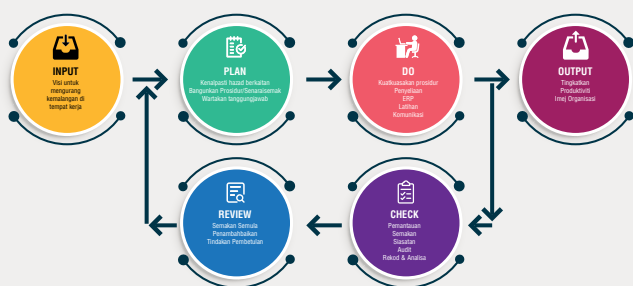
INPUT
Visi untuk mengurang kemalangan di tempat kerja

PLAN
Kenalpasti hazad berkaitan
Bangunkan Prosidur/Senaraisemak
Wartakan tanggungjawab

DO
Kuatkuasakan prosidur
Penyeliaan
ERP
Latihan
Komunikasi

OUTPUT
Tingkatkan Produktiviti
Imej Organisasi

REVIEW
Semakan Semula
Penambahbaikan
Tindakan Pembetulan

CHECK
Pemantauan
Semakan
Siasatan
Audit
Rekod & Analisa